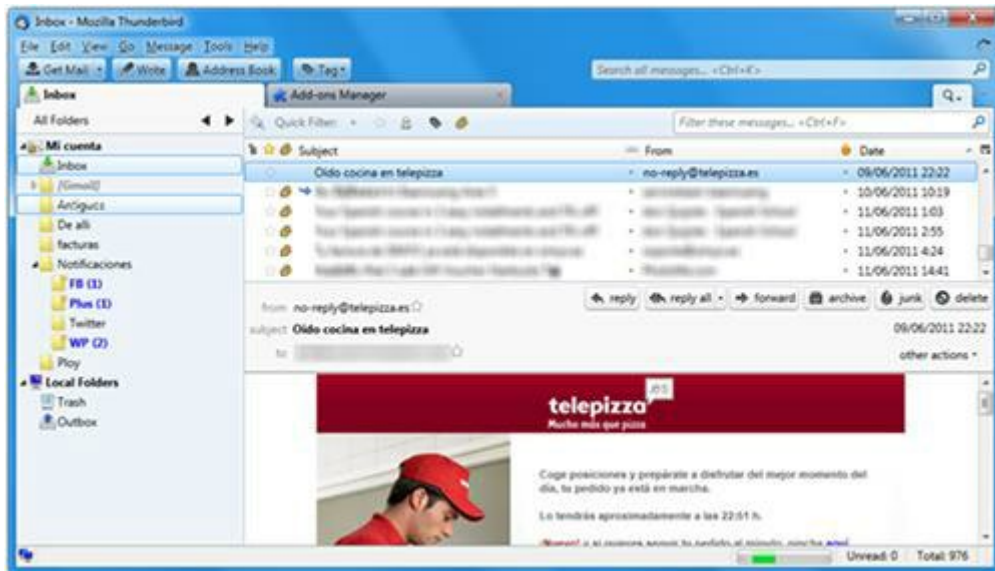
Inbox - Mozilla Thunderbird

File Edit View Go Message Tools Help

Get Mail | Write | Address Book | Tag

Search all messages... <Ctrl+K>

Inbox | Add-ons Manager

All Folders

Quick Filter:

Filter these messages... <Ctrl+F>

Mi cuenta
Inbox
[Gmail]
Antiguos
De allí
facturas
Notificaciones
FB (1)
Plus (1)
Twitter
WP (2)
Ploy
Local Folders
Trash
Outbox

| Subject | From | Date |
|---|---|---|
| Oido cocina en telepizza | no-reply@telepizza.es | 09/06/2011 22:22 |
| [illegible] | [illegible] | 10/06/2011 10:19 |
| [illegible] | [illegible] | 11/06/2011 1:03 |
| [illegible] | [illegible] | 11/06/2011 2:55 |
| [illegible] | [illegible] | 11/06/2011 4:24 |
| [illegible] | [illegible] | 11/06/2011 14:41 |

from no-reply@telepizza.es
subject Oido cocina en telepizza
to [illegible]

reply | reply all | forward | archive | junk | delete

09/06/2011 22:22

other actions

telepizza .es
Mucho más que pizza

Coge posiciones y prepárate a disfrutar del mejor momento del día, tu pedido ya está en marcha.

Lo tendrás aproximadamente a las 22:51 h.

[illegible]

Unread: 0 Total: 976